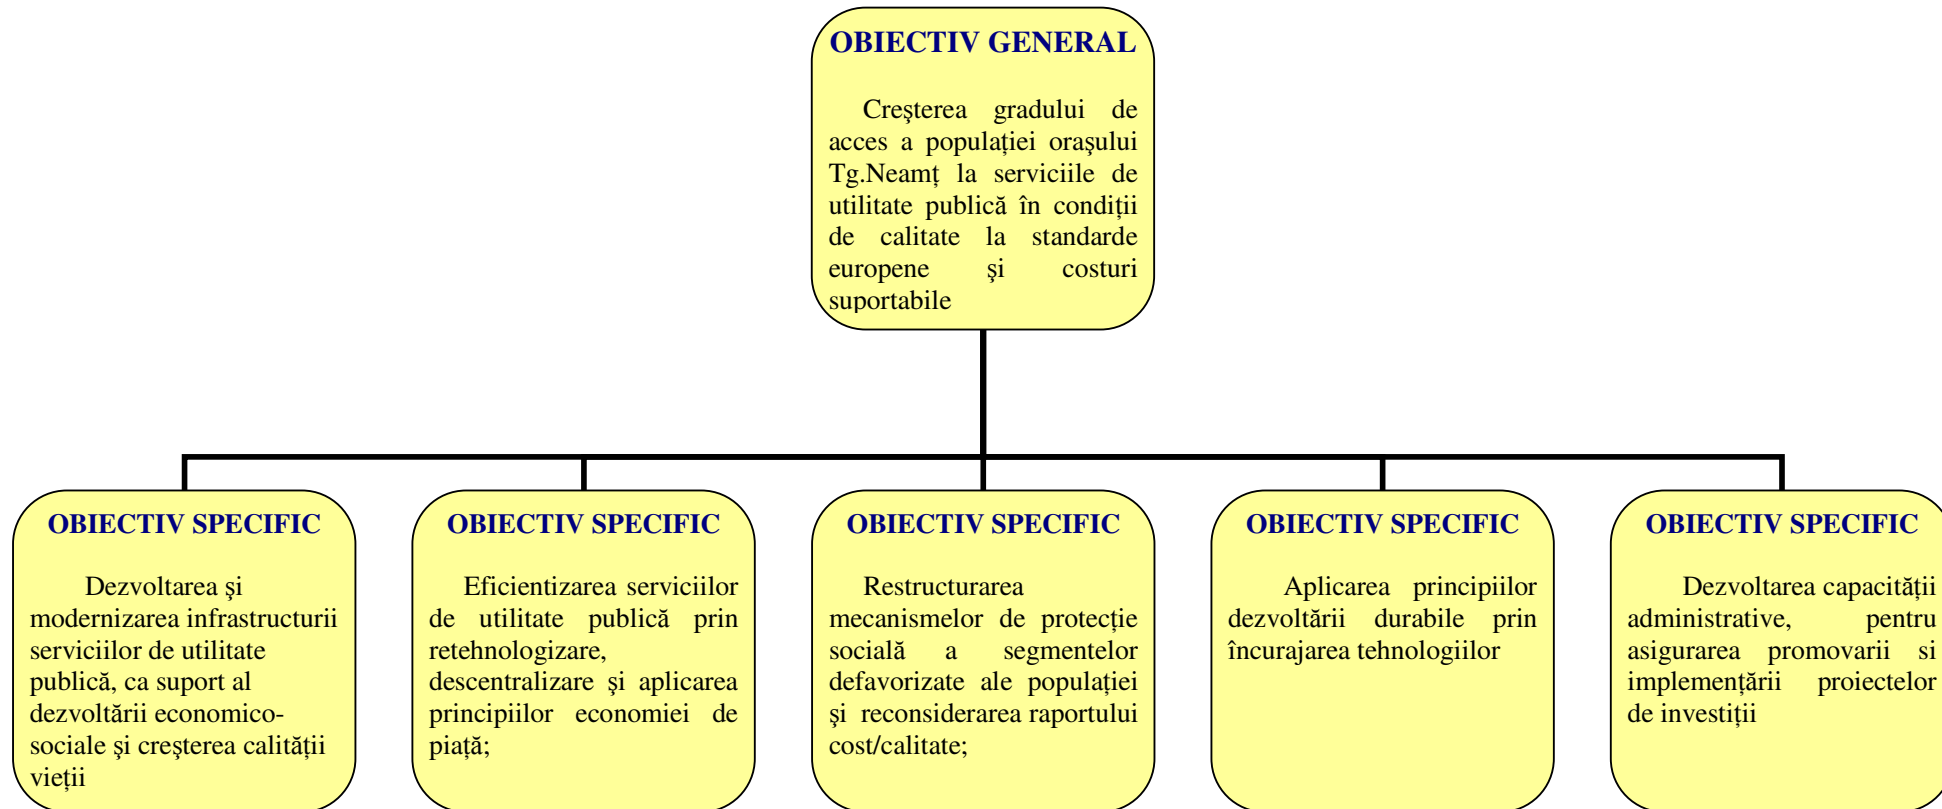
OBIECTIV GENERAL

Creşterea gradului de acces a populaţiei oraşului Tg.Neamţ la serviciile de utilitate publică în condiţii de calitate la standarde europene şi costuri suportabile

OBIECTIV SPECIFIC

Dezvoltarea şi modernizarea infrastructurii serviciilor de utilitate publică, ca suport al dezvoltării economico-sociale şi creşterea calităţii vieţii

OBIECTIV SPECIFIC

Eficientizarea serviciilor de utilitate publică prin retehnologizare, descentralizare şi aplicarea principiilor economiei de piaţă;

OBIECTIV SPECIFIC

Restructurarea mecanismelor de protecţie socială a segmentelor defavorizate ale populaţiei şi reconsiderarea raportului cost/calitate;

OBIECTIV SPECIFIC

Aplicarea principiilor dezvoltării durabile prin încurajarea tehnologiilor

OBIECTIV SPECIFIC

Dezvoltarea capacităţii administrative, pentru asigurarea promovarii si implemenţării proiectelor de investiţii